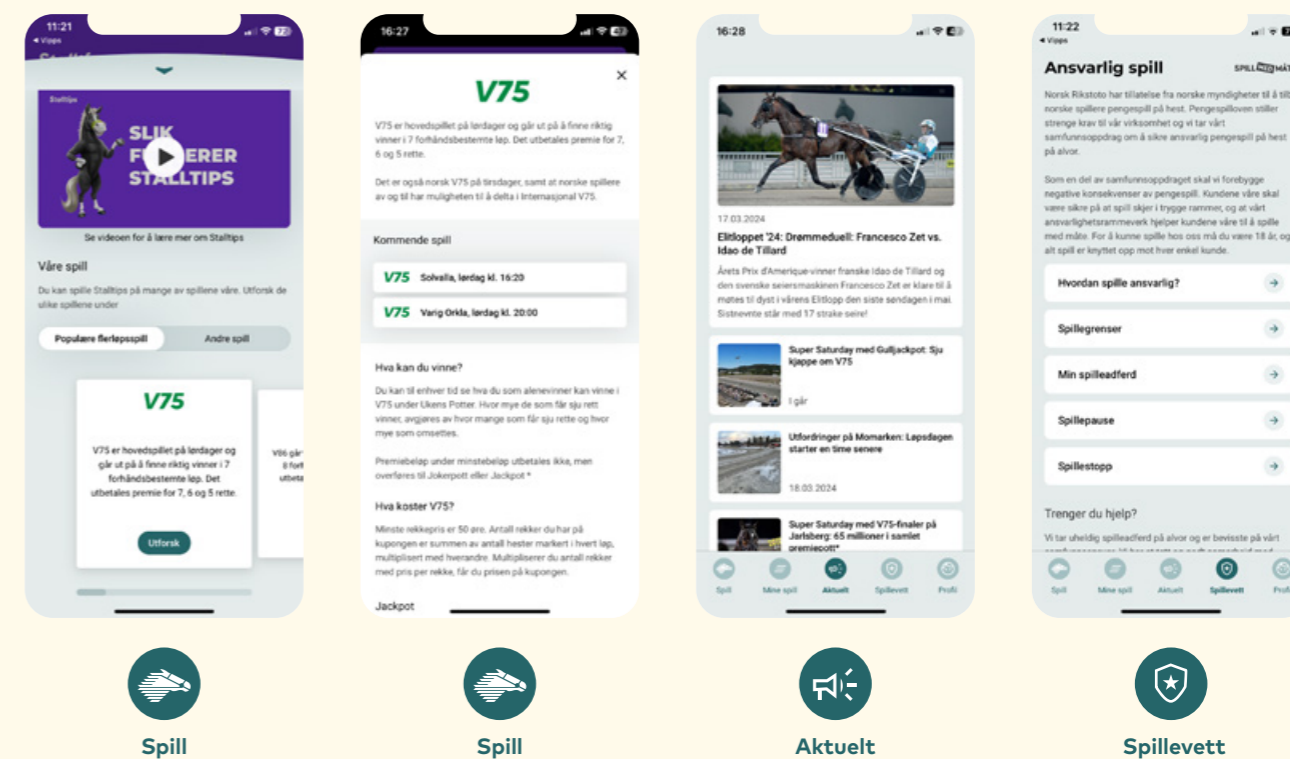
11:21
◂ Vipps

Stalltips
SLIK F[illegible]ERER STALLTIPS

Se videoen for å lære mer om Stalltips

Våre spill

Du kan spille Stalltips på mange av spillene våre. Utforsk de ulike spillene under

Populære flerløpsspill
Andre spill

V75

V75 er hovedspillet på lørdager og går ut på å finne riktig vinner i 7 forhåndsbestemte løp. Det utbetales premie for 7, 6 og 5 rette.

Utforsk

V86 går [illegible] 8 fo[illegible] utbeta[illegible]

Spill

16:27

V75

×

V75 er hovedspillet på lørdager og går ut på å finne riktig vinner i 7 forhåndsbestemte løp. Det utbetales premie for 7, 6 og 5 rette.

Det er også norsk V75 på tirsdager, samt at norske spillere av og til har muligheten til å delta i Internasjonal V75.

Kommende spill

V75 Solvalla, lørdag kl. 16:20

V75 Varig Orkla, lørdag kl. 20:00

Hva kan du vinne?

Du kan til enhver tid se hva du som alenevinner kan vinne i V75 under Ukens Potter. Hvor mye de som får sju rett vinner, avgjøres av hvor mange som får sju rette og hvor mye som omsettes.

Premiebeløp under minstebeløp utbetales ikke, men overføres til Jokerpott eller Jackpot *

Hva koster V75?

Minste rekkepris er 50 øre. Antall rekker du har på kupongen er summen av antall hester markert i hvert løp, multiplisert med hverandre. Multipliserer du antall rekker med pris per rekke, får du prisen på kupongen.

Jackpot

Spill

16:28

17.03.2024

Elitloppet '24: Drømmeduell: Francesco Zet vs. Idao de Tillard

Årets Prix d'Amerique-vinner franske Idao de Tillard og den svenske seiersmaskinen Francesco Zet er klare til å møtes til dyst i vårens Elitlopp den siste søndagen i mai. Sistnevnte står med 17 strake seire!

Super Saturday med Gulljackpot: Sju kjappe om V75

I går

Utfordringer på Momarken: Løpsdagen starter en time senere

18.03.2024

Super Saturday med V75-finaler på Jarlsberg: 65 millioner i samlet premiepott*

Spill
Mine spill
Aktuelt
Spillevett
Profil

Aktuelt

11:22
◂ Vipps

Ansvarlig spill

SPILL MED MÅTE

Norsk Rikstoto har tillatelse fra norske myndigheter til å tilb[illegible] norske spillere pengespill på hest. Pengespilloven stiller strenge krav til vår virksomhet og vi tar vårt samfunnsoppdrag om å sikre ansvarlig pengespill på hest på alvor.

Som en del av samfunnsoppdraget skal vi forebygge negative konsekvenser av pengespill. Kundene våre skal være sikre på at spill skjer i trygge rammer, og at vårt ansvarlighetsrammeverk hjelper kundene våre til å spille med måte. For å kunne spille hos oss må du være 18 år, og alt spill er knyttet opp mot hver enkel kunde.

Hvordan spille ansvarlig?

Spillegrenser

Min spilleadferd

Spillepause

Spillestopp

Trenger du hjelp?

Vi tar uheldig spilleadferd på alvor og er bevisste på vårt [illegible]

Spill
Mine spill
Aktuelt
Spillevett
Profil

Spillevett